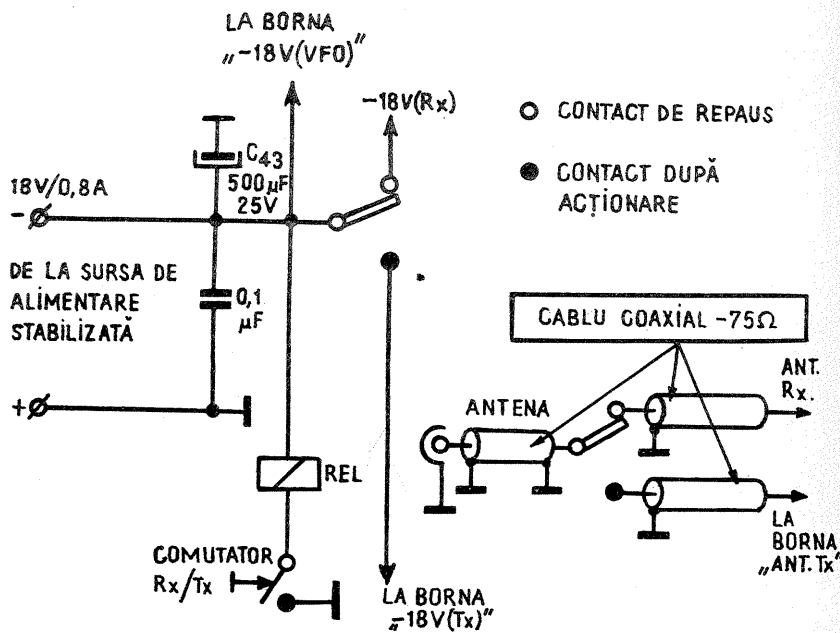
LA BORNA
„-18V(VFO)"

-18V(Rx)

CONTACT DE REPAUS

CONTACT DUPĂ ACȚIONARE

$C_{43}$
500μF
25V

18V/0,8A
-

DE LA SURSA DE ALIMENTARE STABILIZATĂ

0,1
μF

+

CABLU COAXIAL -75Ω

ANT.
Rx.

ANTENA

REL

LA
BORNA
„ANT.Tx"

COMUTATOR
Rx/Tx

LA BORNA
„-18V(Tx)"